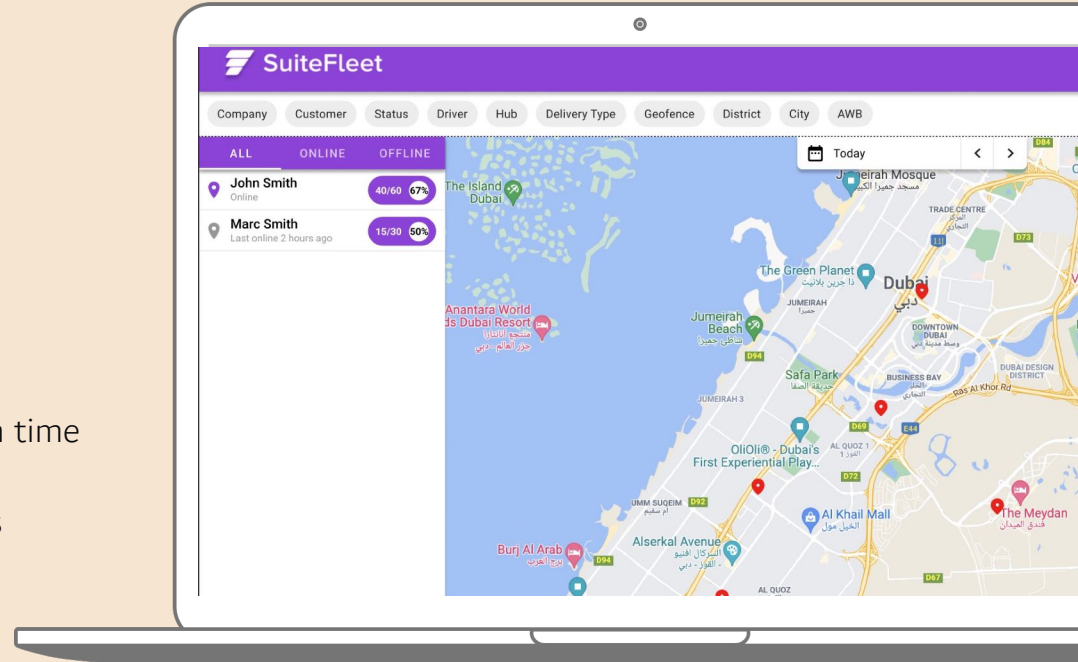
n time

s

SuiteFleet

Company Customer Status Driver Hub Delivery Type Geofence District City AWB

ALL ONLINE OFFLINE

John Smith
Online
40/60 67%

Marc Smith
Last online 2 hours ago
15/30 50%

Today

The Island Dubai

Jumeirah Mosque
مسجد جميرا الكبير

TRADE CENTRE

The Green Planet
ذا جرين بلانيت

Dubai
دبي

JUMEIRAH

Anantara World Islands Dubai Resort

Jumeirah Beach
شاطئ جميرا

DOWNTOWN DUBAI

D94

Safa Park
حديقة الصفا

BUSINESS BAY

DUBAI DESIGN DISTRICT

Ras Al Khor Rd

JUMEIRAH 3

D69

E44

OliOli® - Dubai's First Experiential Play...

AL QUOZ 1

D72

UMM SUQEIM D92

Al Khail Mall
الخيل مول

The Meydan
فندق الميدان

Burj Al Arab
برج العرب

Alserkal Avenue
السركال افنيو

D94

D67

AL QUOZ

D73

D84